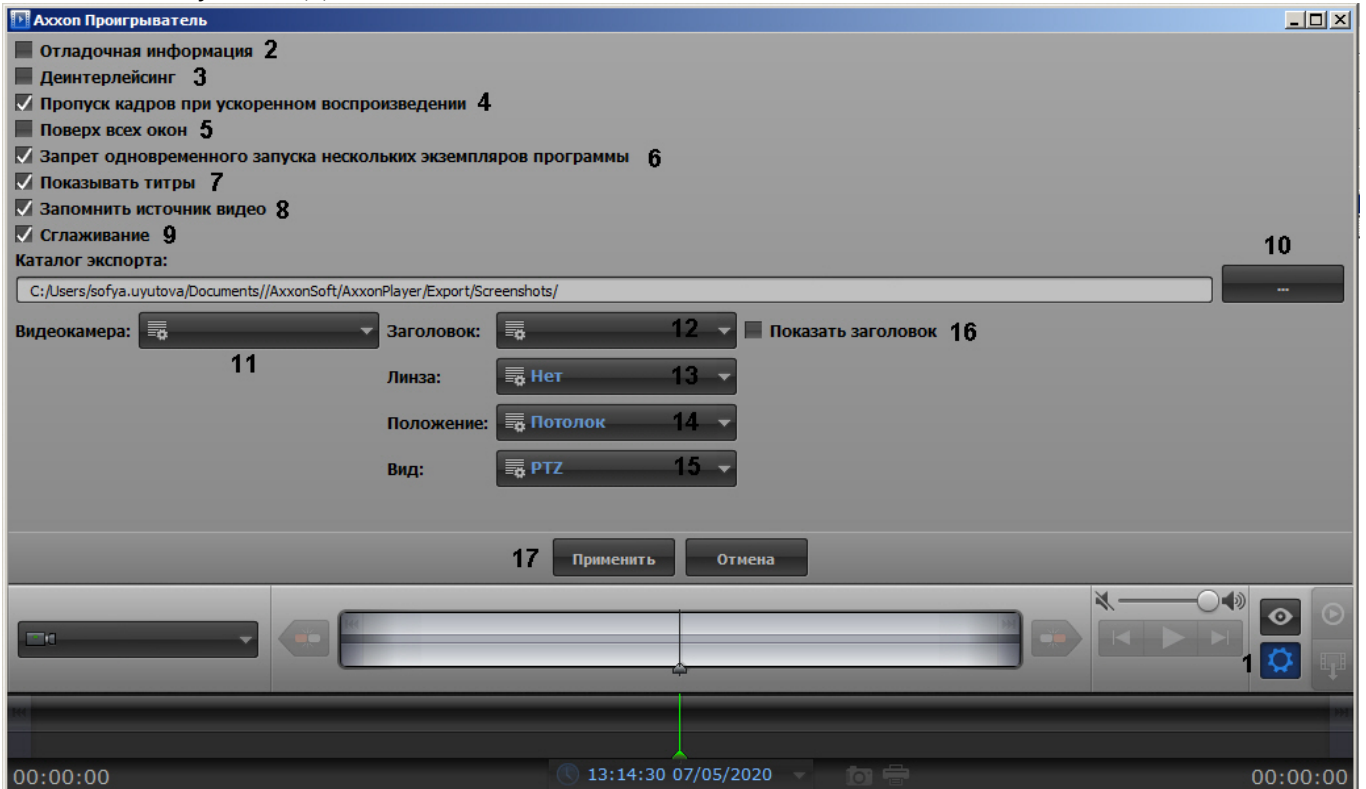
Axxon Проигрыватель

Отладочная информация 2
Деинтерлейсинг 3
✓ Пропуск кадров при ускоренном воспроизведении 4
Поверх всех окон 5
✓ Запрет одновременного запуска нескольких экземпляров программы 6
✓ Показывать титры 7
✓ Запомнить источник видео 8
✓ Сглаживание 9

Каталог экспорта:
10
C:/Users/sofya.uyutova/Documents//AxxonSoft/AxxonPlayer/Export/Screenshots/
...

Видеокамера: 11
Заголовок: 12
Показать заголовок 16
Линза: Нет 13
Положение: Потолок 14
Вид: PTZ 15

17 Применить Отмена

1

00:00:00
13:14:30 07/05/2020
00:00:00